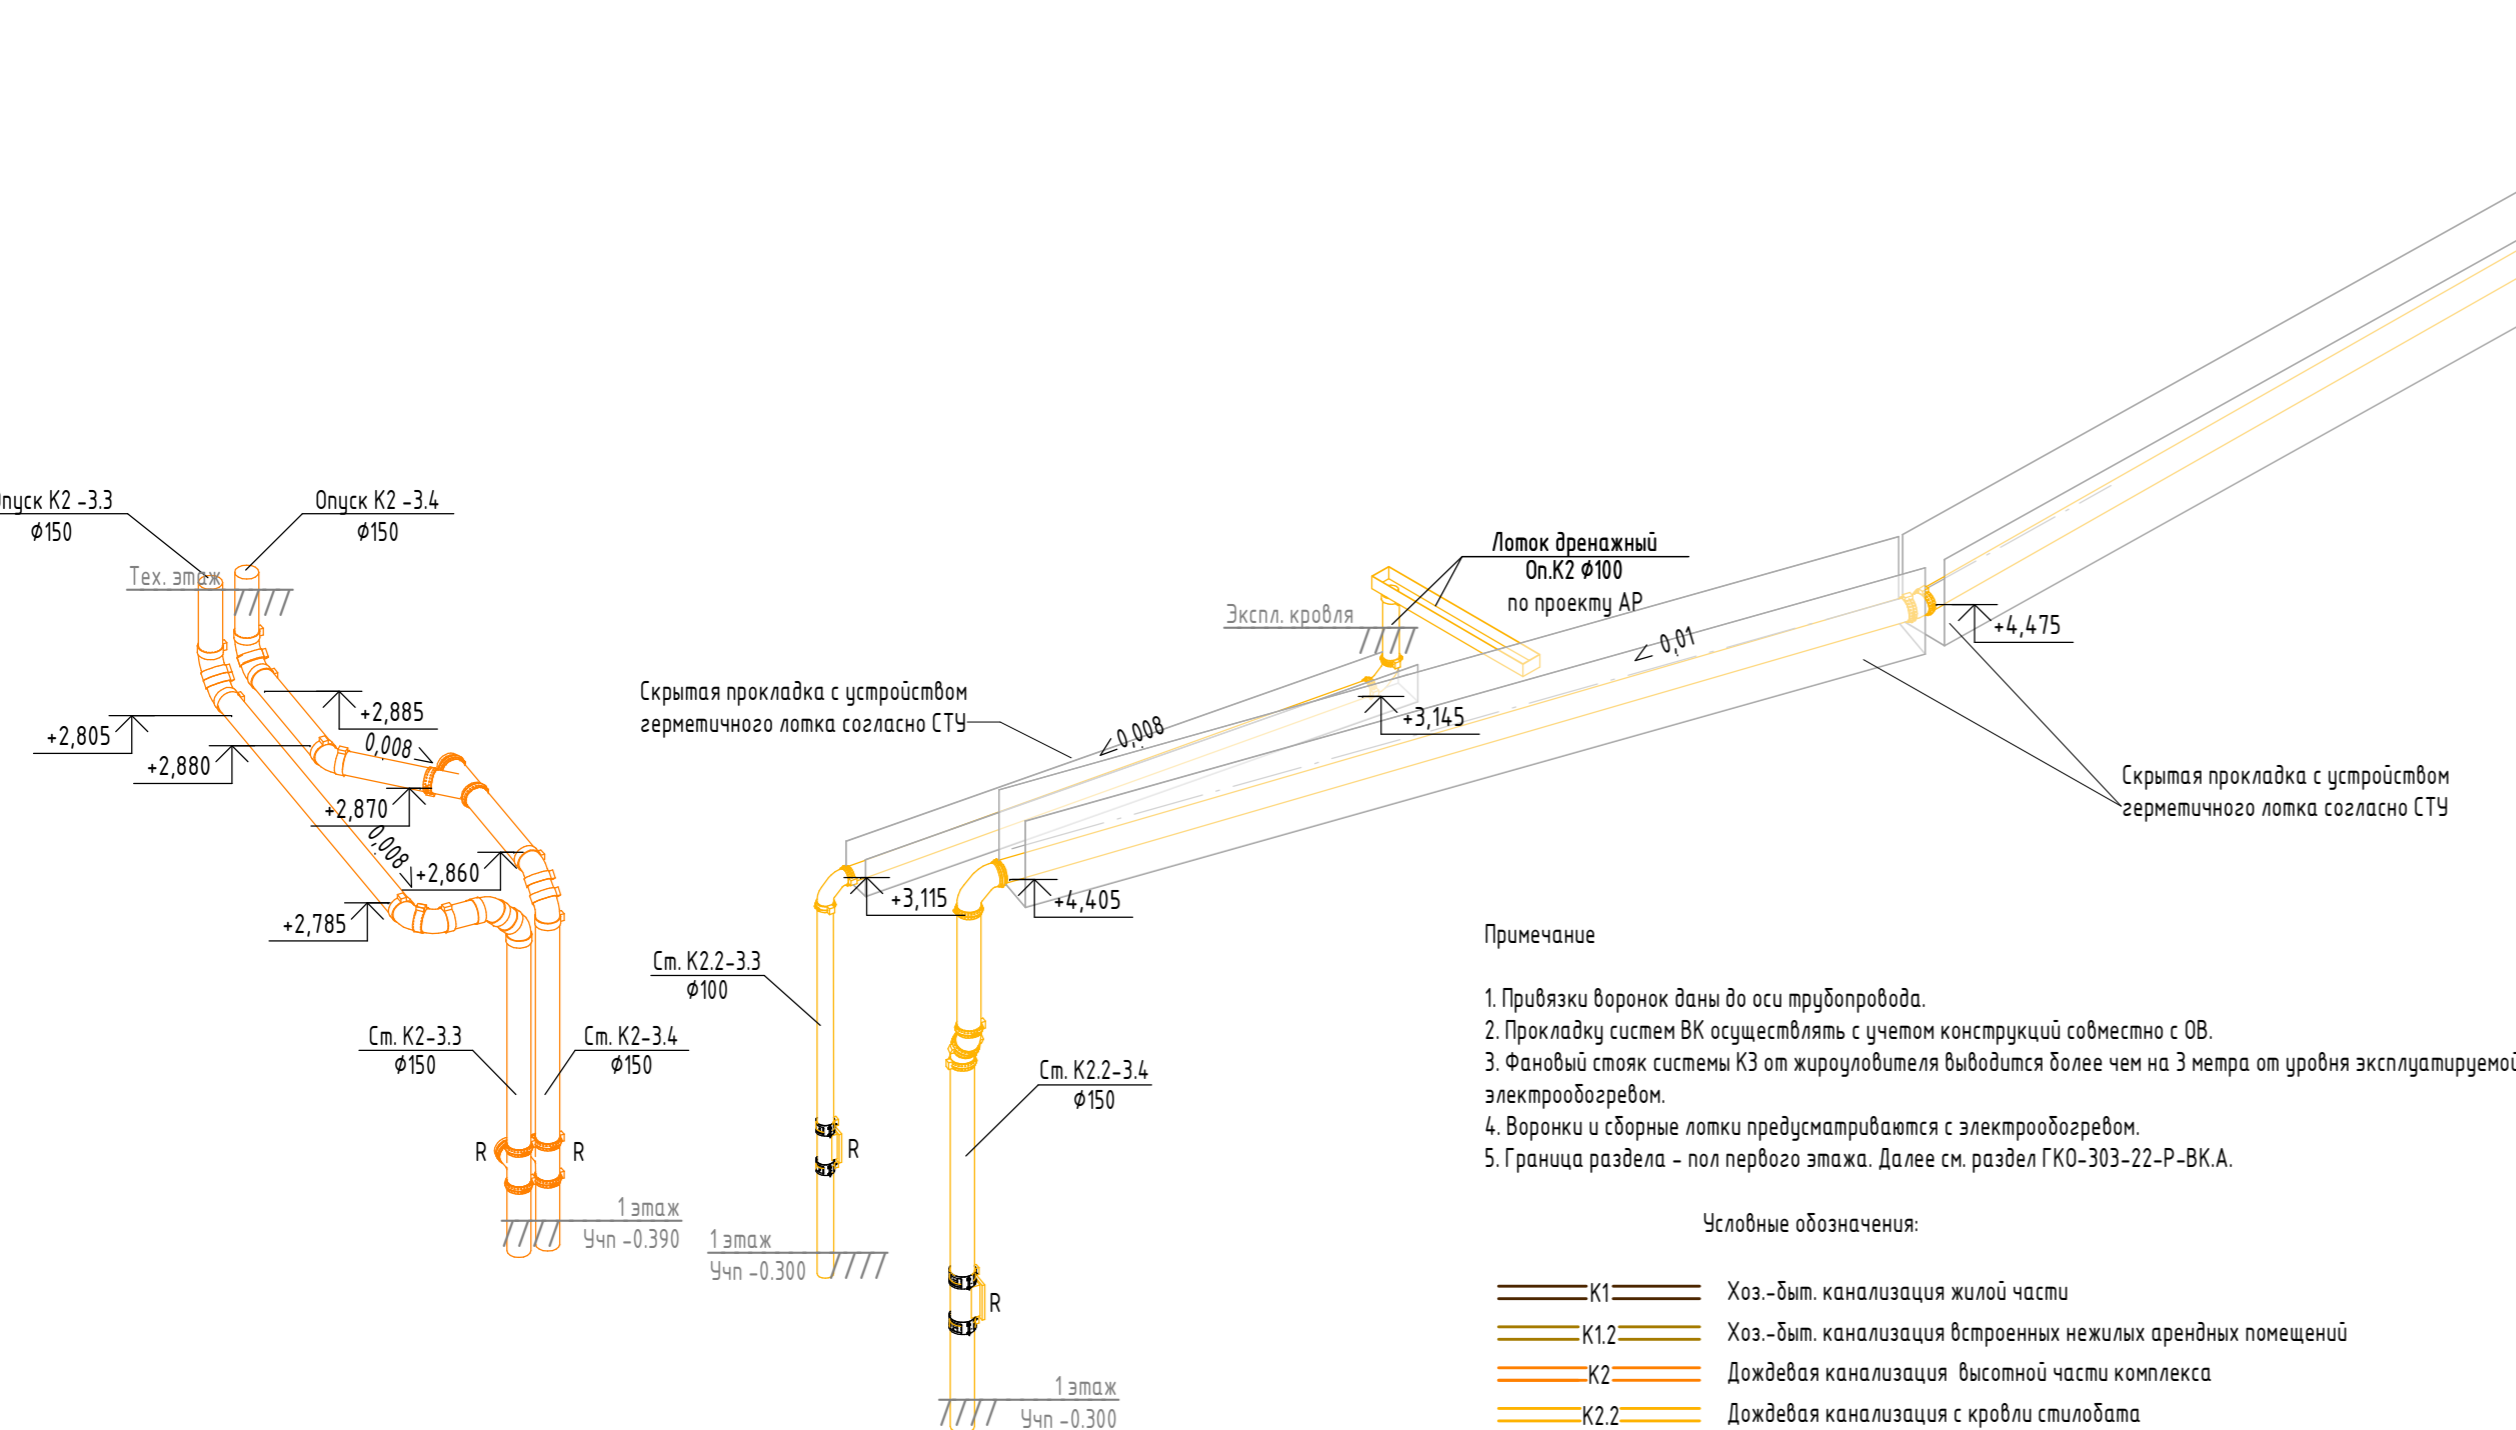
пуск К2 -3.3
$\phi$150

Опуск К2 -3.4
$\phi$150

Тех. этаж

+2,885
0,008
+2,805
+2,880
+2,870
0,008
+2,860
+2,785

Ст. К2-3.3
$\phi$150

Ст. К2-3.4
$\phi$150

R
R

1 этаж
Учп -0.390

Скрытая прокладка с устройством герметичного лотка согласно СТУ

0,008

Экспл. кровля

Лоток дренажный
Оп.К2 $\phi$100
по проекту АР

+3,145
0,01
+4,475

Скрытая прокладка с устройством герметичного лотка согласно СТУ

+3,115
+4,405

Ст. К2.2-3.3
$\phi$100

R

1 этаж
Учп -0.300

Ст. К2.2-3.4
$\phi$150

R

1 этаж
Учп -0.300

Примечание

1. Привязки воронок даны до оси трубопровода.
2. Прокладку систем ВК осуществлять с учетом конструкций совместно с ОВ.
3. Фановый стояк системы К3 от жироуловителя выводится более чем на 3 метра от уровня эксплуатируемой
электрообогревом.
4. Воронки и сборные лотки предусматриваются с электрообогревом.
5. Граница раздела - пол первого этажа. Далее см. раздел ГКО-303-22-Р-ВК.А.

Условные обозначения:

К1 Хоз.-быт. канализация жилой части
К1.2 Хоз.-быт. канализация встроенных нежилых арендных помещений
К2 Дождевая канализация высотной части комплекса
К2.2 Дождевая канализация с кровли стилобата